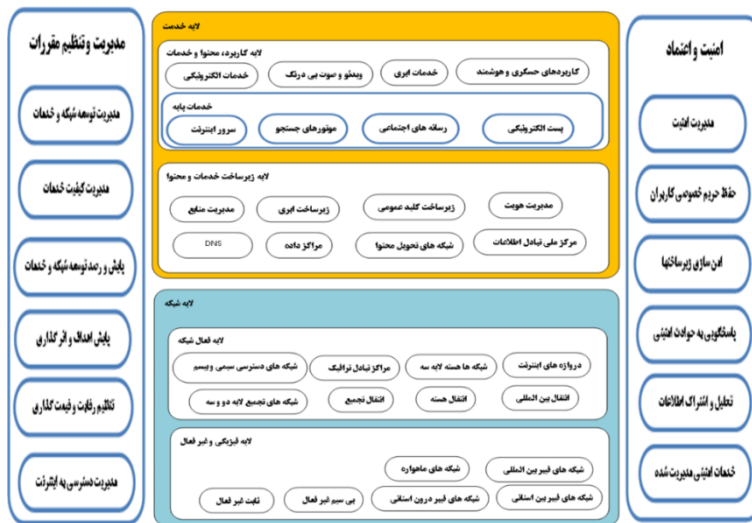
امنیت و اعتماد

مدیریت امنیت

حفاظ حریم خصوصی کاربران

امن سازی زیرساختها

پاسخگویی به حوادث امنیتی

تحلیل و اشتراک اطلاعات

خدمات امنیتی مدیریت شده

لایه خدمت

لایه کاربرد، محتوا و خدمات

کاربردهای حسگری و هوشمند

خدمات ابری

ویدئو و صوت بی درنگ

خدمات الکترونیکی

خدمات پایه

پست الکترونیکی

رسانه های اجتماعی

موتورهای جستجو

سرور اینترنت

لایه زیرساخت خدمات و محتوا

مدیریت هویت

زیرساخت کلید عمومی

زیرساخت ابری

مدیریت منابع

مرکز ملی تبادل اطلاعات

شبکه های تحویل محتوا

مراکز داده

DNS

لایه شبکه

لایه فعال شبکه

دروازه های اینترنت

شبکه ها هسته لایه سه

مراکز تبادل ترافیک

شبکه های دسترسی سیمی وبیسیم

اتصال بین المللی

اتصال هسته

اتصال تجمیع

شبکه های تجمیع لایه دو و سه

لایه فیزیکی و غیر فعال

شبکه های فیبر بین المللی

شبکه های ماهواره

شبکه های فیبر بین استانی

شبکه های فیبر درون استانی

بی سیم غیر فعال

ثابت غیر فعال

مدیریت وتنظیم مقررات

مدیریت توسعه شبکه و خدمات

مدیریت کیفیت خدمات

پایش و رصد توسعه شبکه و خدمات

پایش اهداف و اثر گذاری

تنظیم رقابت و قیمت گذاری

مدیریت دسترسی به اینترنت